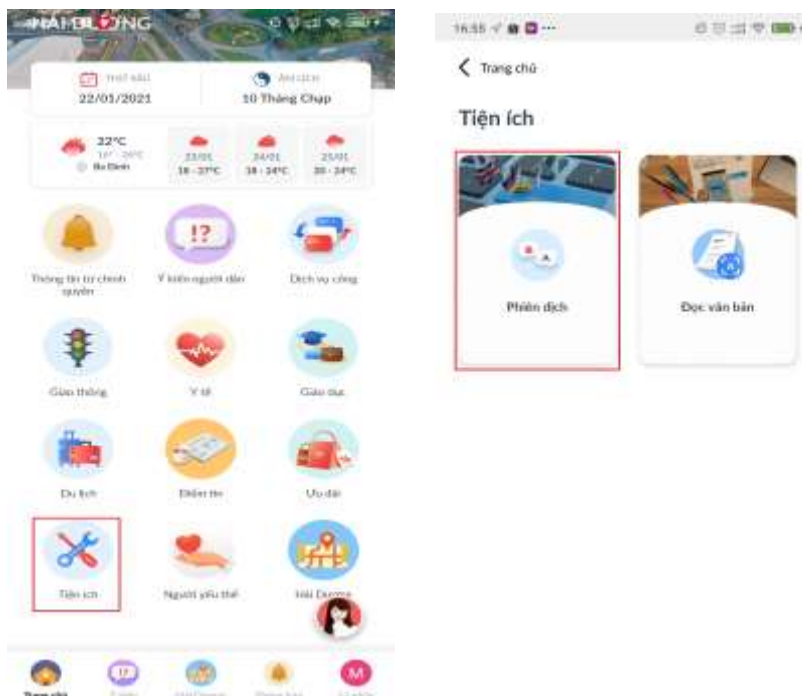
HẢI DƯƠNG

Thứ Sáu
22/01/2021

Âm lịch
10 Tháng Chạp

22°C
16° - 20°C
Ba Đình

23/01
18 - 27°C

24/01
18 - 24°C

25/01
20 - 24°C

Thông tin từ chính quyền

Ý kiến người dân

Dịch vụ công

Giao thông

Y tế

Giáo dục

Du lịch

Điểm tin

Ưu đãi

Tiện ích

Người yếu thế

Hải Dương

Trang chủ

16:55

Trang chủ

Tiện ích

Phiên dịch

Đọc văn bản